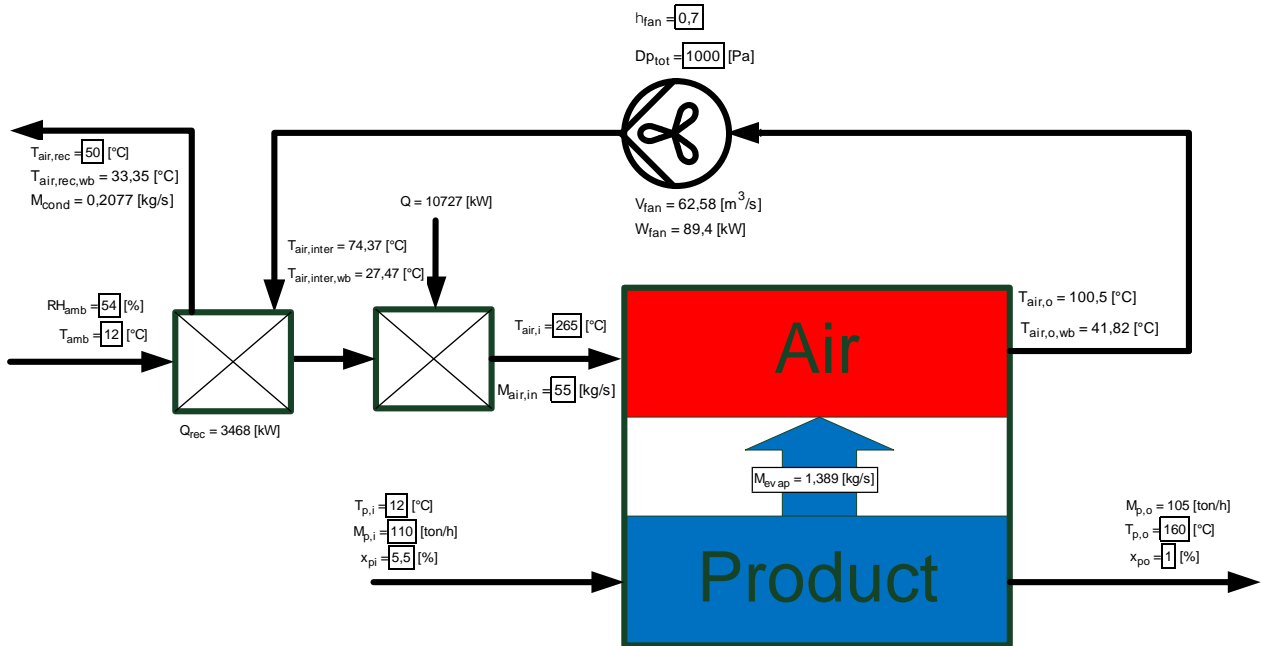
$h_{fan}$ = 0,7

$Dp_{tot}$ = 1000 [Pa]

$T_{air,rec}$ = 50 [°C]
$T_{air,rec,wb}$ = 33,35 [°C]
$M_{cond}$ = 0,2077 [kg/s]

$V_{fan}$ = 62,58 [$m^3$/s]
$W_{fan}$ = 89,4 [kW]

Q = 10727 [kW]

$T_{air,inter}$ = 74,37 [°C]
$T_{air,inter,wb}$ = 27,47 [°C]

$T_{air,o}$ = 100,5 [°C]
$T_{air,o,wb}$ = 41,82 [°C]

$RH_{amb}$ = 54 [%]
$T_{amb}$ = 12 [°C]

$T_{air,i}$ = 265 [°C]

$M_{air,in}$ = 55 [kg/s]

Air

$Q_{rec}$ = 3468 [kW]

$M_{evap}$ = 1,389 [kg/s]

$T_{p,i}$ = 12 [°C]
$M_{p,i}$ = 110 [ton/h]
$x_{pi}$ = 5,5 [%]

$M_{p,o}$ = 105 [ton/h]
$T_{p,o}$ = 160 [°C]
$x_{po}$ = 1 [%]

Product